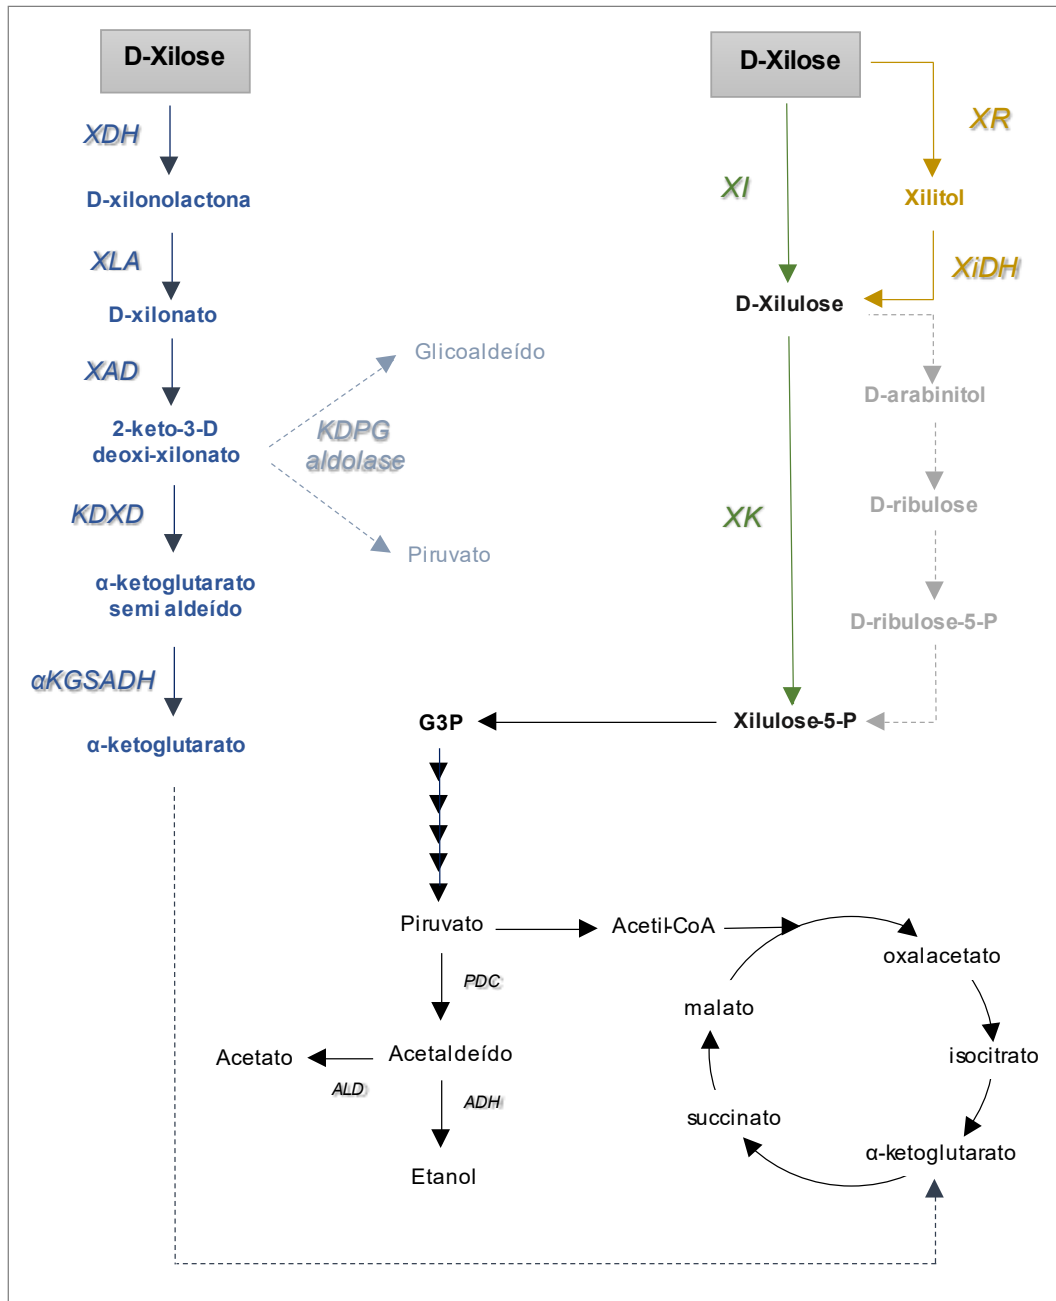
D-Xilose

XDH

D-xilonolactona

XLA

D-xilonato

XAD

2-keto-3-D deoxi-xilonato

KDPG aldolase

Glicoaldeído

Piruvato

KDXD

α-ketoglutarato semi aldeído

αKGSADH

α-ketoglutarato

D-Xilose

XR

XI

Xilitol

XiDH

D-Xilulose

D-arabinitol

D-ribulose

XK

D-ribulose-5-P

G3P

Xilulose-5-P

Piruvato

Acetil-CoA

oxalacetato

malato

PDC

isocitrato

Acetato

Acetaldeído

ALD

ADH

succinato

Etanol

α-ketoglutarato